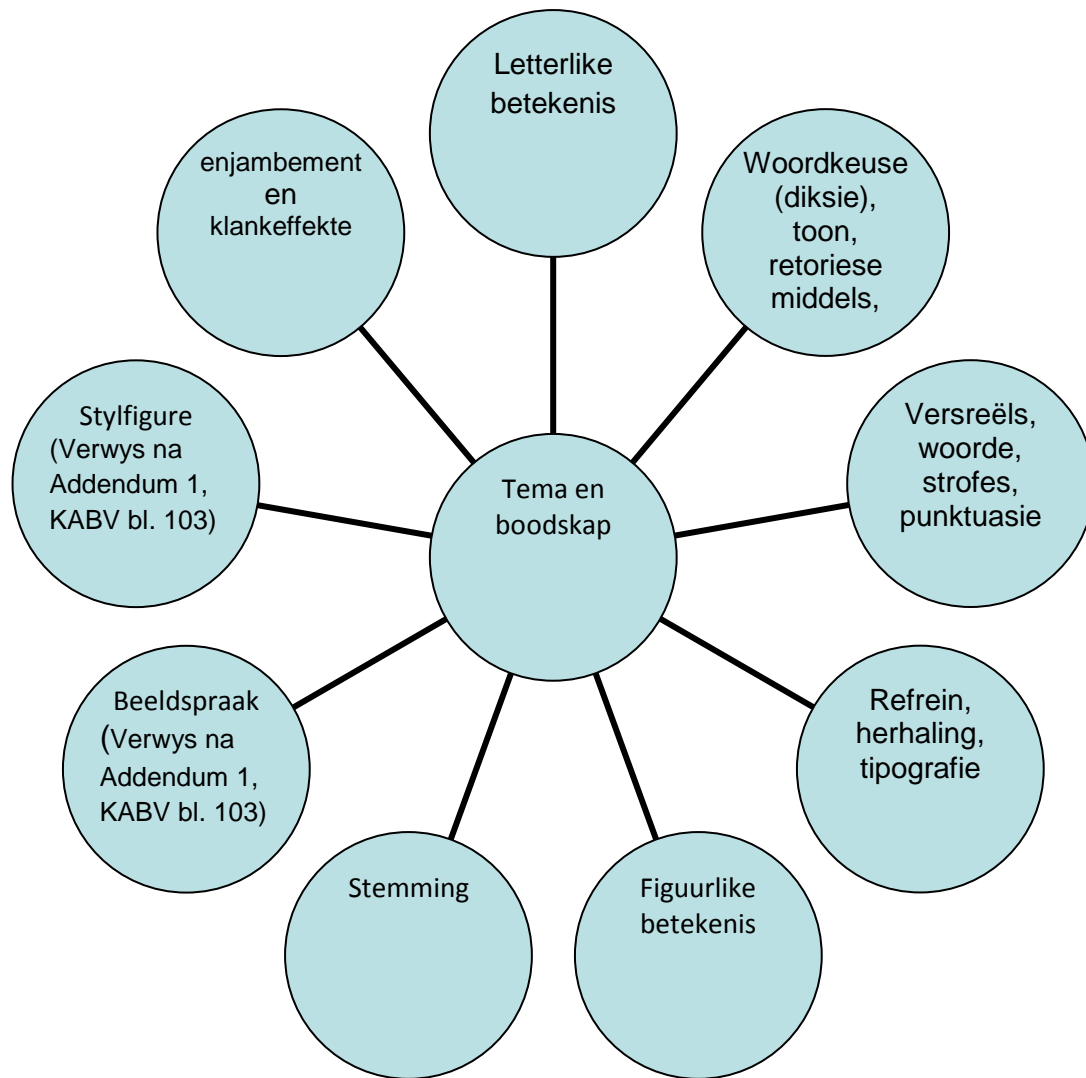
Tema en boodskap

Letterlike betekenis

Woordkeuse (diksie), toon, retoriese middels,

Versreëls, woorde, strofes, punktuasie

Refrein, herhaling, tipografie

Figuurlike betekenis

Stemming

Beeldspraak (Verwys na Addendum 1, KABV bl. 103)

Stylfigure (Verwys na Addendum 1, KABV bl. 103)

enjambement en klankeffekte